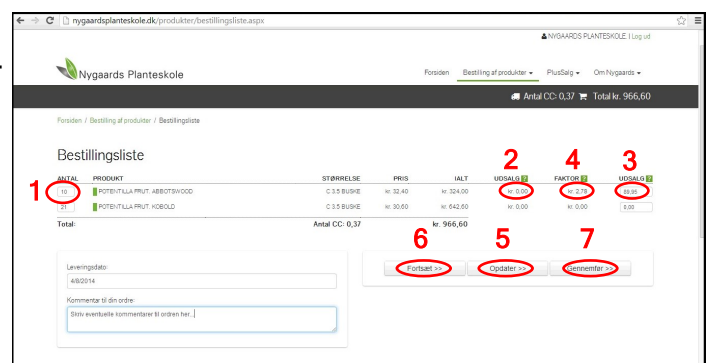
nygaardsplanteskole.dk/produkter/bestillingsliste.aspx

NYGAARDS PLANTESKOLE | Log ud

Nygaards Planteskole

Forsiden Bestilling af produkter PlusSalg Om Nygaards

Antal CC: 0,37 Total kr. 966,60

Forsiden / Bestilling af produkter / Bestillingsliste

Bestillingsliste

| ANTAL | PRODUKT | STØRRELSE | PRIS | IALT | UDSALG ? | FAKTOR ? | UDSALG ? |
|---|---|---|---|---|---|---|---|
| 10 | POTENTILLA FRUT. ABBOTSWOOD | C 3.5 BUSKE | kr. 32,40 | kr. 324,00 | kr. 0,00 | kr. 2,78 | 89,95 |
| 21 | POTENTILLA FRUT. KOBOLD | C 3.5 BUSKE | kr. 30,60 | kr. 642,60 | kr. 0,00 | kr. 0,00 | 0,00 |
| Total: | | Antal CC: 0,37 | | kr. 966,60 | | | |

1 2 4 3 6 5 7

Leveringsdato:
4/8/2014

Kommentar til din ordre:
Skriv eventuelle kommentarer til ordren her...

Fortsæt >> Opdater >> Gennemfør >>